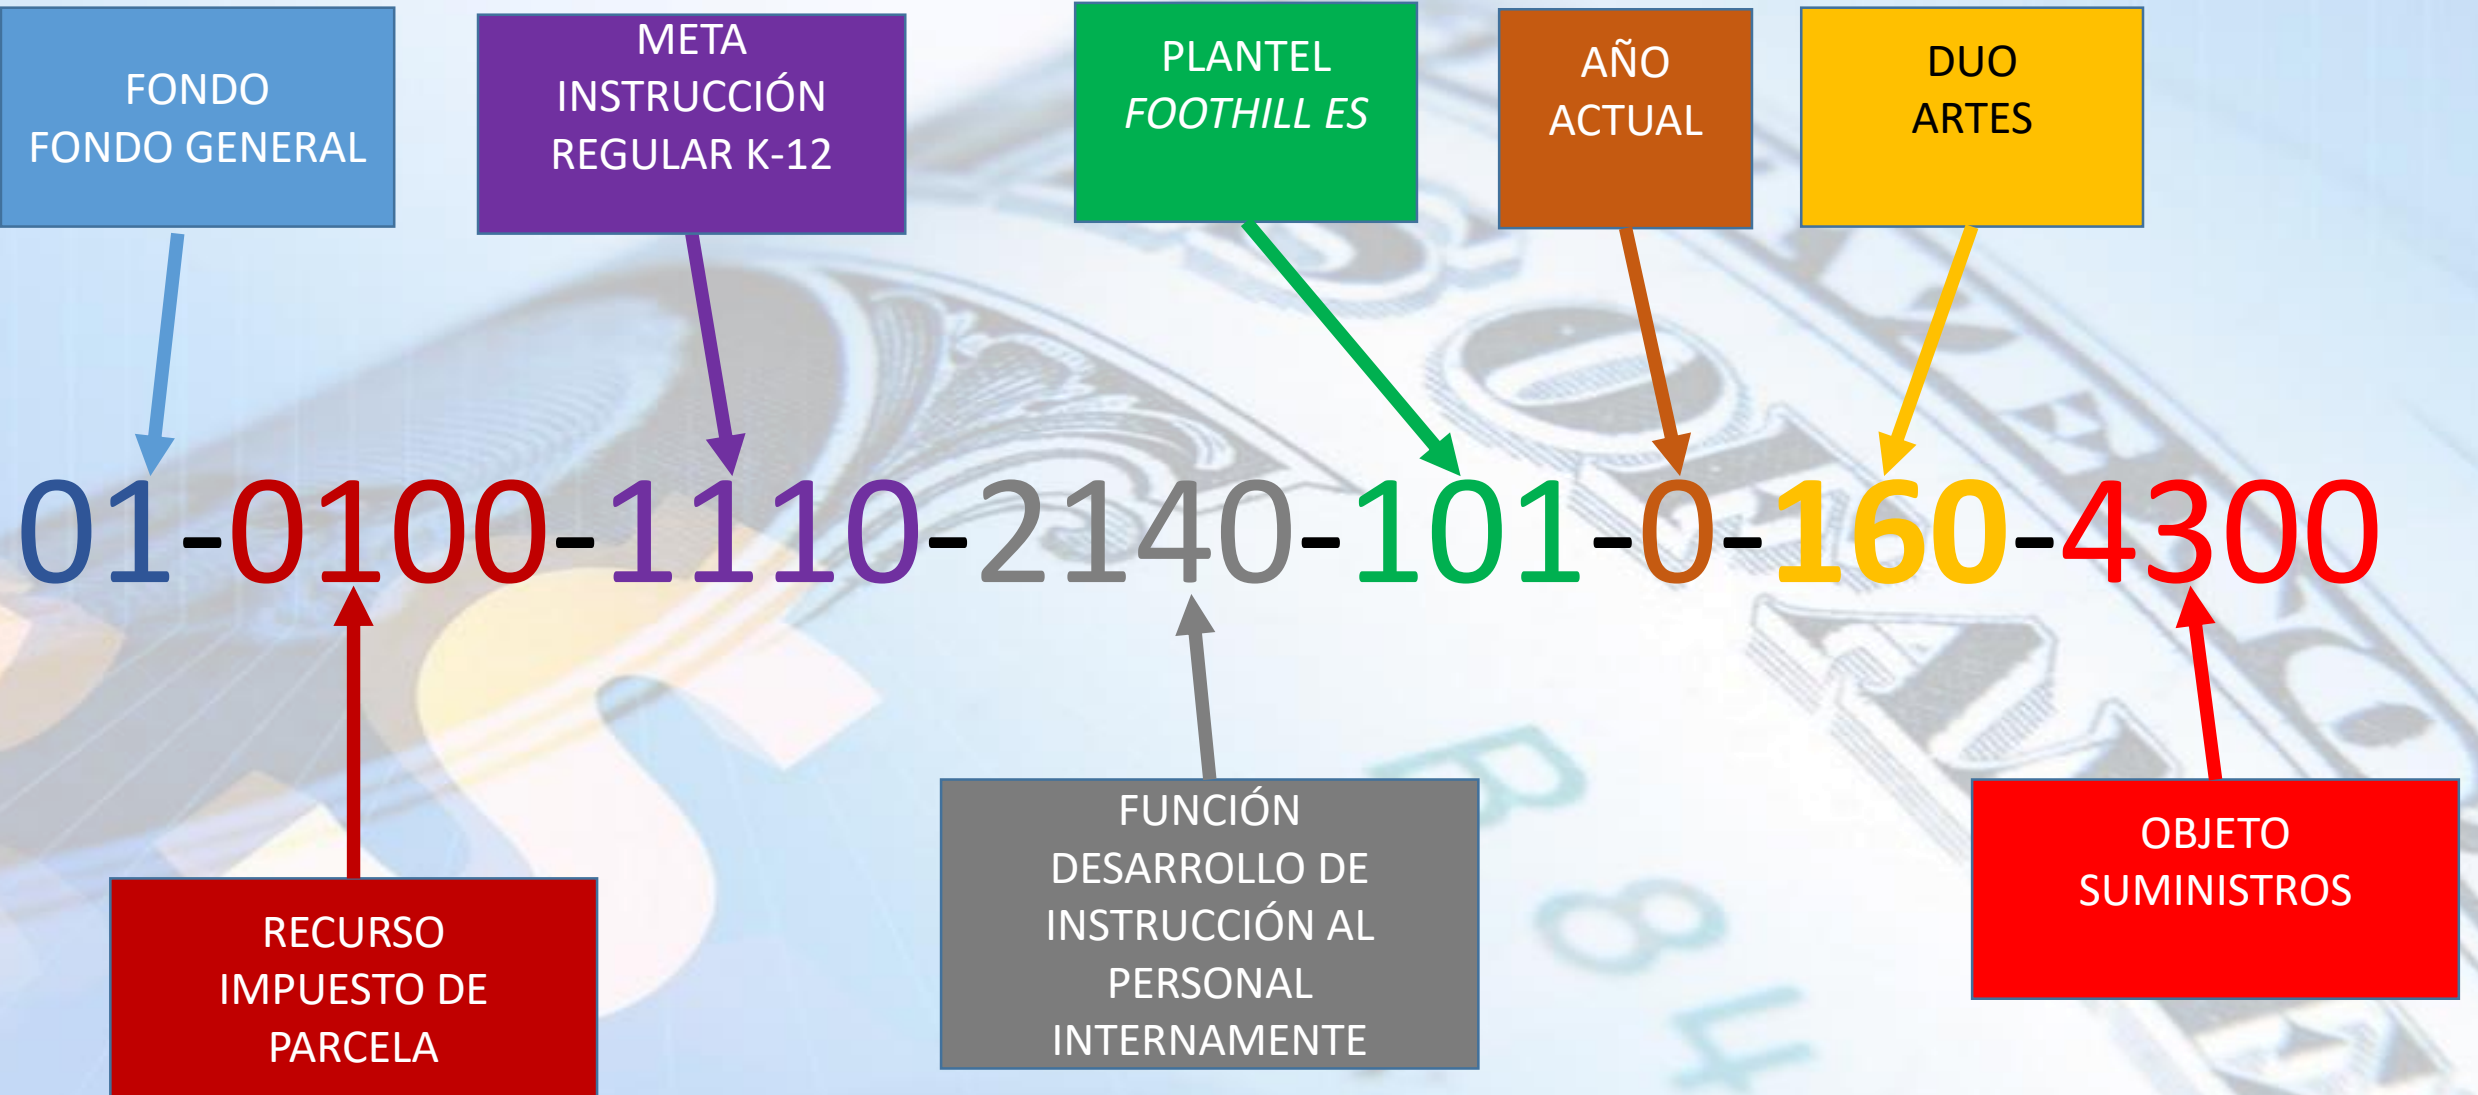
FONDO
FONDO GENERAL

META
INSTRUCCIÓN
REGULAR K-12

PLANTEL
FOOTHILL ES

AÑO
ACTUAL

DUO
ARTES

01-0100-1110-2140-101-0-160-4300

RECURSO
IMPUESTO DE
PARCELA

FUNCIÓN
DESARROLLO DE
INSTRUCCIÓN AL
PERSONAL
INTERNAMENTE

OBJETO
SUMINISTROS